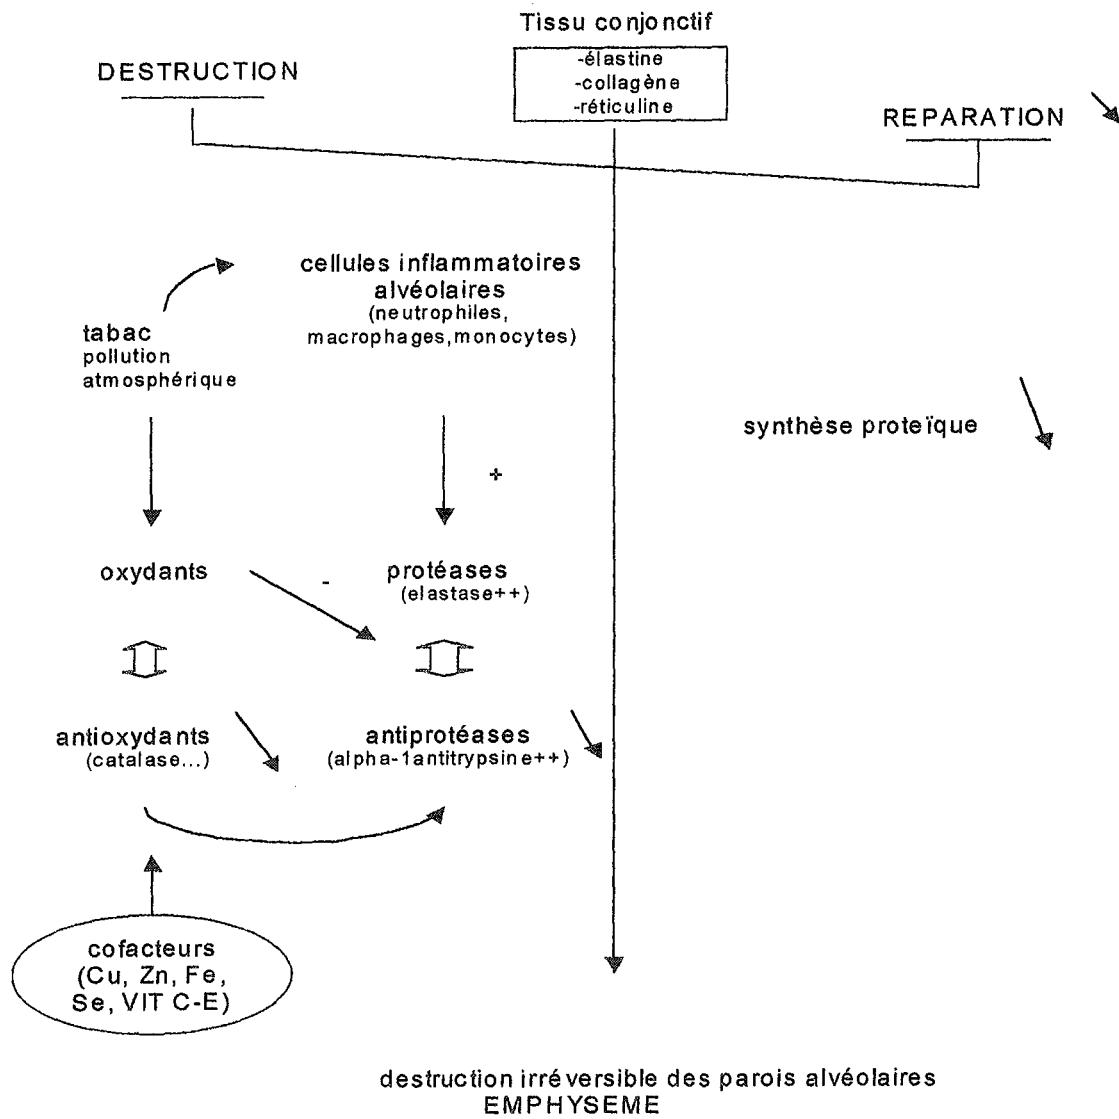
Tissu conjonctif
-élastine
-collagène
-réticuline

DESTRUCTION

REPARATION

cellules inflammatoires alvéolaires
(neutrophiles, macrophages,monocytes)

tabac
pollution atmosphérique

synthèse proteïque

+

oxydants

-

protéases
(elastase++)

antioxydants
(catalase...)

antiprotéases
(alpha-1antitrypsine++)

cofacteurs
(Cu, Zn, Fe, Se, VIT C-E)

destruction irréversible des parois alvéolaires
EMPHYSEME